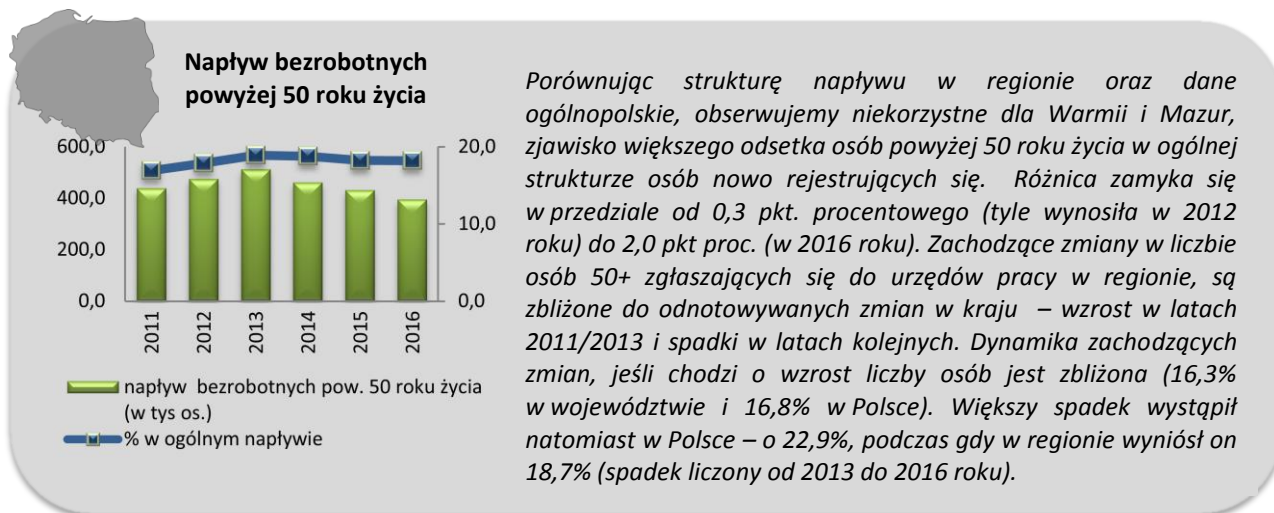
Napływ bezrobotnych powyżej 50 roku życia

600,0
400,0
200,0
0,0

20,0
10,0
0,0

2011
2012
2013
2014
2015
2016

napływ bezrobotnych pow. 50 roku życia (w tys os.)
% w ogólnym napływie

Porównując strukturę napływu w regionie oraz dane ogólnopolskie, obserwujemy niekorzystne dla Warmii i Mazur, zjawisko większego odsetka osób powyżej 50 roku życia w ogólnej strukturze osób nowo rejestrujących się. Różnica zamyka się w przedziale od 0,3 pkt. procentowego (tyle wynosiła w 2012 roku) do 2,0 pkt proc. (w 2016 roku). Zachodzące zmiany w liczbie osób 50+ zgłaszających się do urzędów pracy w regionie, są zbliżone do odnotowywanych zmian w kraju – wzrost w latach 2011/2013 i spadki w latach kolejnych. Dynamika zachodzących zmian, jeśli chodzi o wzrost liczby osób jest zbliżona (16,3% w województwie i 16,8% w Polsce). Większy spadek wystąpił natomiast w Polsce – o 22,9%, podczas gdy w regionie wyniósł on 18,7% (spadek liczony od 2013 do 2016 roku).